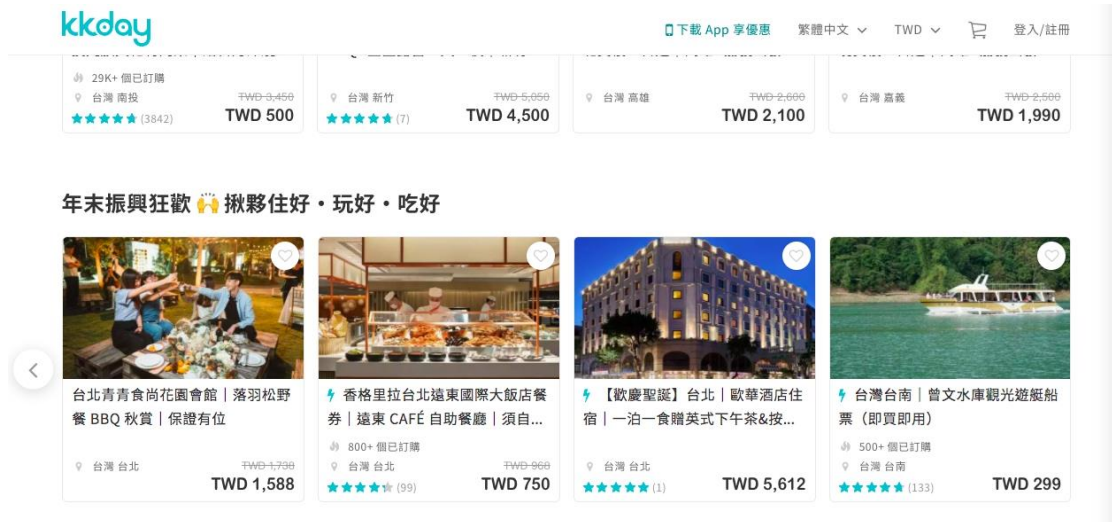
kkday

下載 App 享優惠 繁體中文 TWD 登入/註冊

29K+ 個已訂購
台灣 南投 TWD 3,450
(3842) TWD 500

台灣 新竹 TWD 5,050
(7) TWD 4,500

台灣 高雄 TWD 2,600
TWD 2,100

台灣 嘉義 TWD 2,500
TWD 1,990

年末振興狂歡 🙌 揪夥住好・玩好・吃好

台北青青食尚花園會館｜落羽松野餐 BBQ 秋賞｜保證有位
台灣 台北 TWD 1,730
TWD 1,588

香格里拉台北遠東國際大飯店餐券｜遠東 CAFÉ 自助餐廳｜須自...
800+ 個已訂購
台灣 台北 TWD 960
(99) TWD 750

【歡慶聖誕】台北｜歐華酒店住宿｜一泊一食贈英式下午茶&按...
台灣 台北
(1) TWD 5,612

台灣台南｜曾文水庫觀光遊艇船票（即買即用）
500+ 個已訂購
台灣 台南
(133) TWD 299